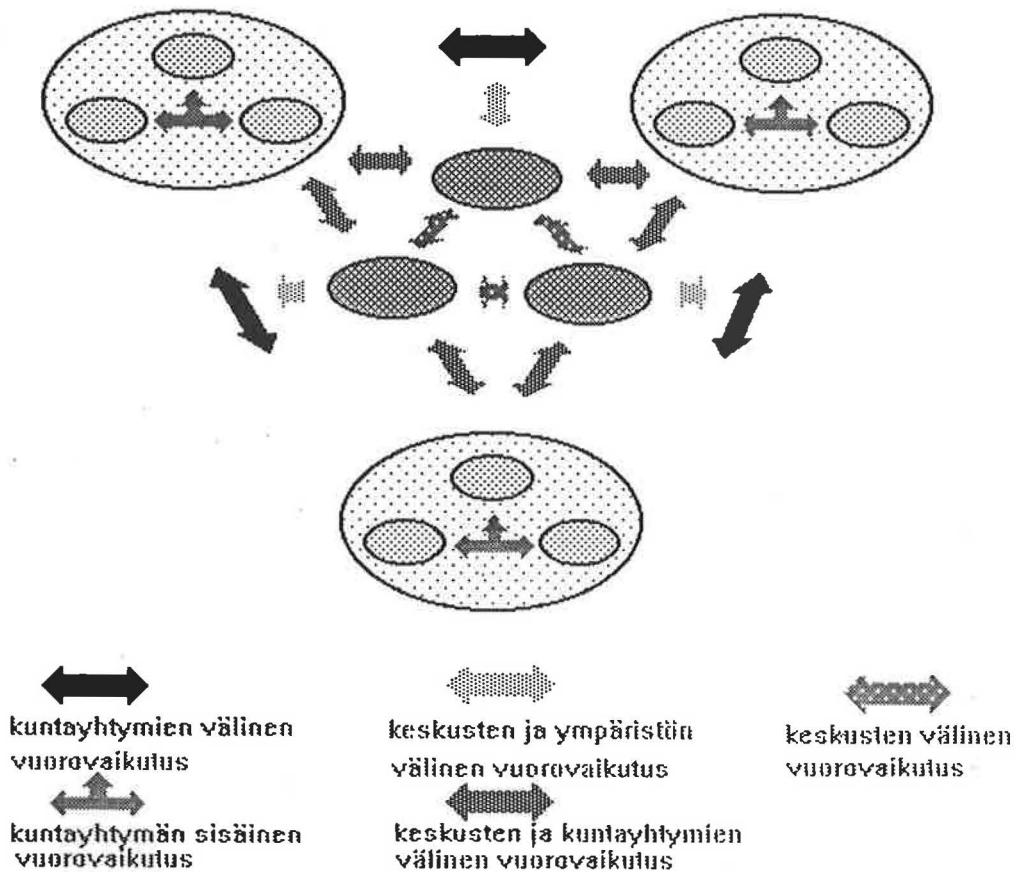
kuntayhtymien välinen vuorovaikutus

kuntayhtymän sisäinen vuorovaikutus

keskusten ja ympäristön välinen vuorovaikutus

keskusten ja kuntayhtymien välinen vuorovaikutus

keskusten välinen vuorovaikutus